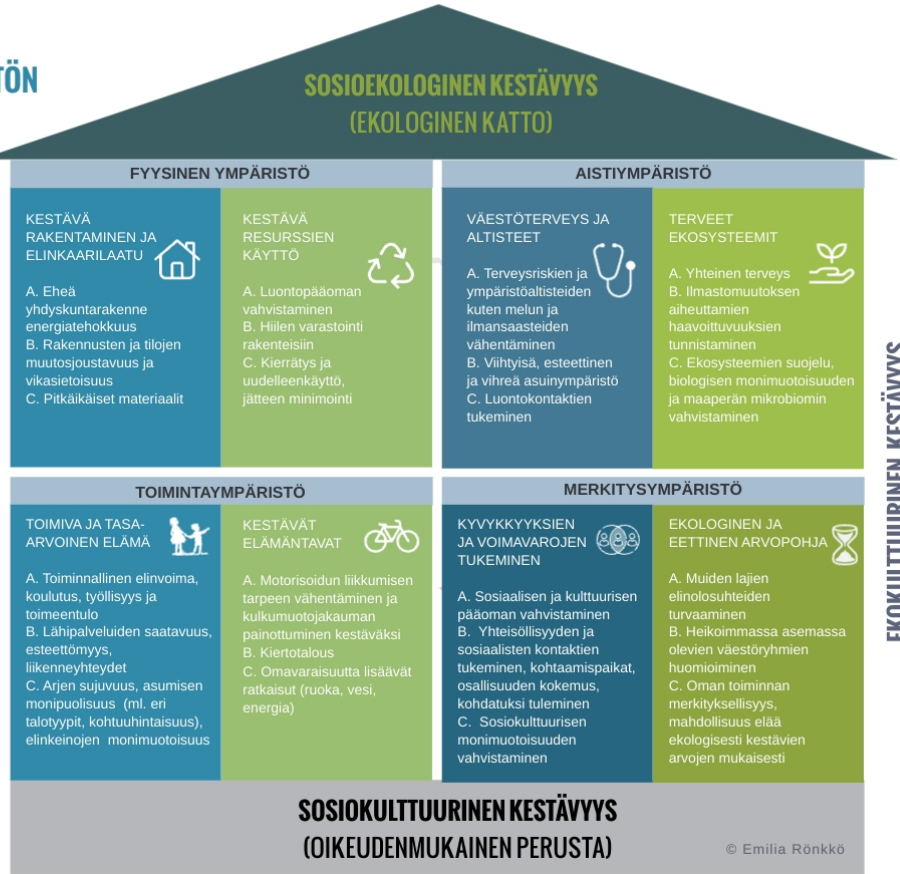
TÖN

SOSIOEKOLOGINEN KESTÄVYYS
(EKOLOGINEN KATTO)

FYYSINEN YMPÄRISTÖ

KESTÄVÄ RAKENTAMINEN JA ELINKAARILAATU

A. Eheä yhdyskuntarakenne energiatehokkuus
B. Rakennusten ja tilojen muutosjoustavuus ja vikasietoisuus
C. Pitkäikäiset materiaalit

KESTÄVÄ RESURSSIEN KÄYTTÖ

A. Luontopääoman vahvistaminen
B. Hiilen varastointi rakenteisiin
C. Kierrätys ja uudelleenkäyttö, jätteen minimointi

AISTIYMPÄRISTÖ

VÄESTÖTERVEYS JA ALTISTEET

A. Terveysriskien ja ympäristöaltisteiden kuten melun ja ilmansaasteiden vähentäminen
B. Viihtyisä, esteettinen ja vihreä asuinympäristö
C. Luontokontaktien tukeminen

TERVEET EKOSYSTEEMIT

A. Yhteinen terveys
B. Ilmastomuutoksen aiheuttamien haavoittuvuuksien tunnistaminen
C. Ekosysteemien suojelu, biologisen monimuotoisuuden ja maaperän mikrobiomin vahvistaminen

TOIMINTAYMPÄRISTÖ

TOIMIVA JA TASA-ARVOINEN ELÄMÄ

A. Toiminnallinen elinvoima, koulutus, työllisyys ja toimeentulo
B. Lähipalveluiden saatavuus, esteettömyys, liikenneyhteydet
C. Arjen sujuvuus, asumisen monipuolisuus (ml. eri talotyypit, kohtuuhintaisuus), elinkeinojen monimuotoisuus

KESTÄVÄT ELÄMÄNTAVAT

A. Motorisoidun liikkumisen tarpeen vähentäminen ja kulkumuotojakauman painottuminen kestäväksi
B. Kiertotalous
C. Omavaraisuutta lisäävät ratkaisut (ruoka, vesi, energia)

MERKITYSYMPÄRISTÖ

KYVYKKYYKSIEN JA VOIMAVAROJEN TUKEMINEN

A. Sosiaalisen ja kulttuurisen pääoman vahvistaminen
B. Yhteisöllisyyden ja sosiaalisten kontaktien tukeminen, kohtaamispaikat, osallisuuden kokemus, kohdatuksi tuleminen
C. Sosiokulttuurisen monimuotoisuuden vahvistaminen

EKOLOGINEN JA EETTINEN ARVOPOHJA

A. Muiden lajien elinolosuhteiden turvaaminen
B. Heikoimmassa asemassa olevien väestöryhmien huomioiminen
C. Oman toiminnan merkityksellisyys, mahdollisuus elää ekologisesti kestävien arvojen mukaisesti

EKOKULTTUURINEN KESTÄVYYS

SOSIOKULTTUURINEN KESTÄVYYS
(OIKEUDENMUKAINEN PERUSTA)

© Emilia Rönkkö